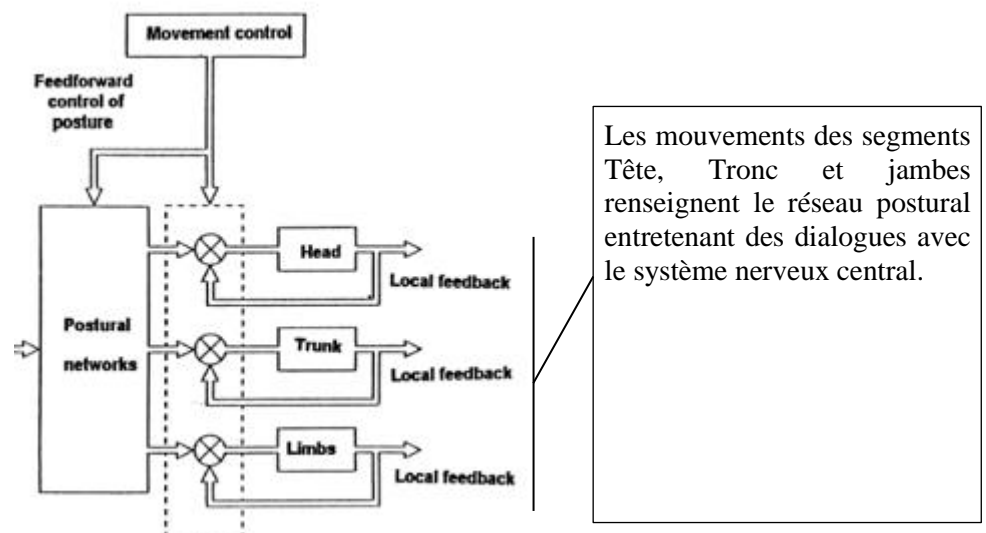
Movement control

Feedforward control of posture

Postural networks

Head

Local feedback

Trunk

Local feedback

Limbs

Local feedback

Les mouvements des segments Tête, Tronc et jambes renseignent le réseau postural entretenant des dialogues avec le système nerveux central.